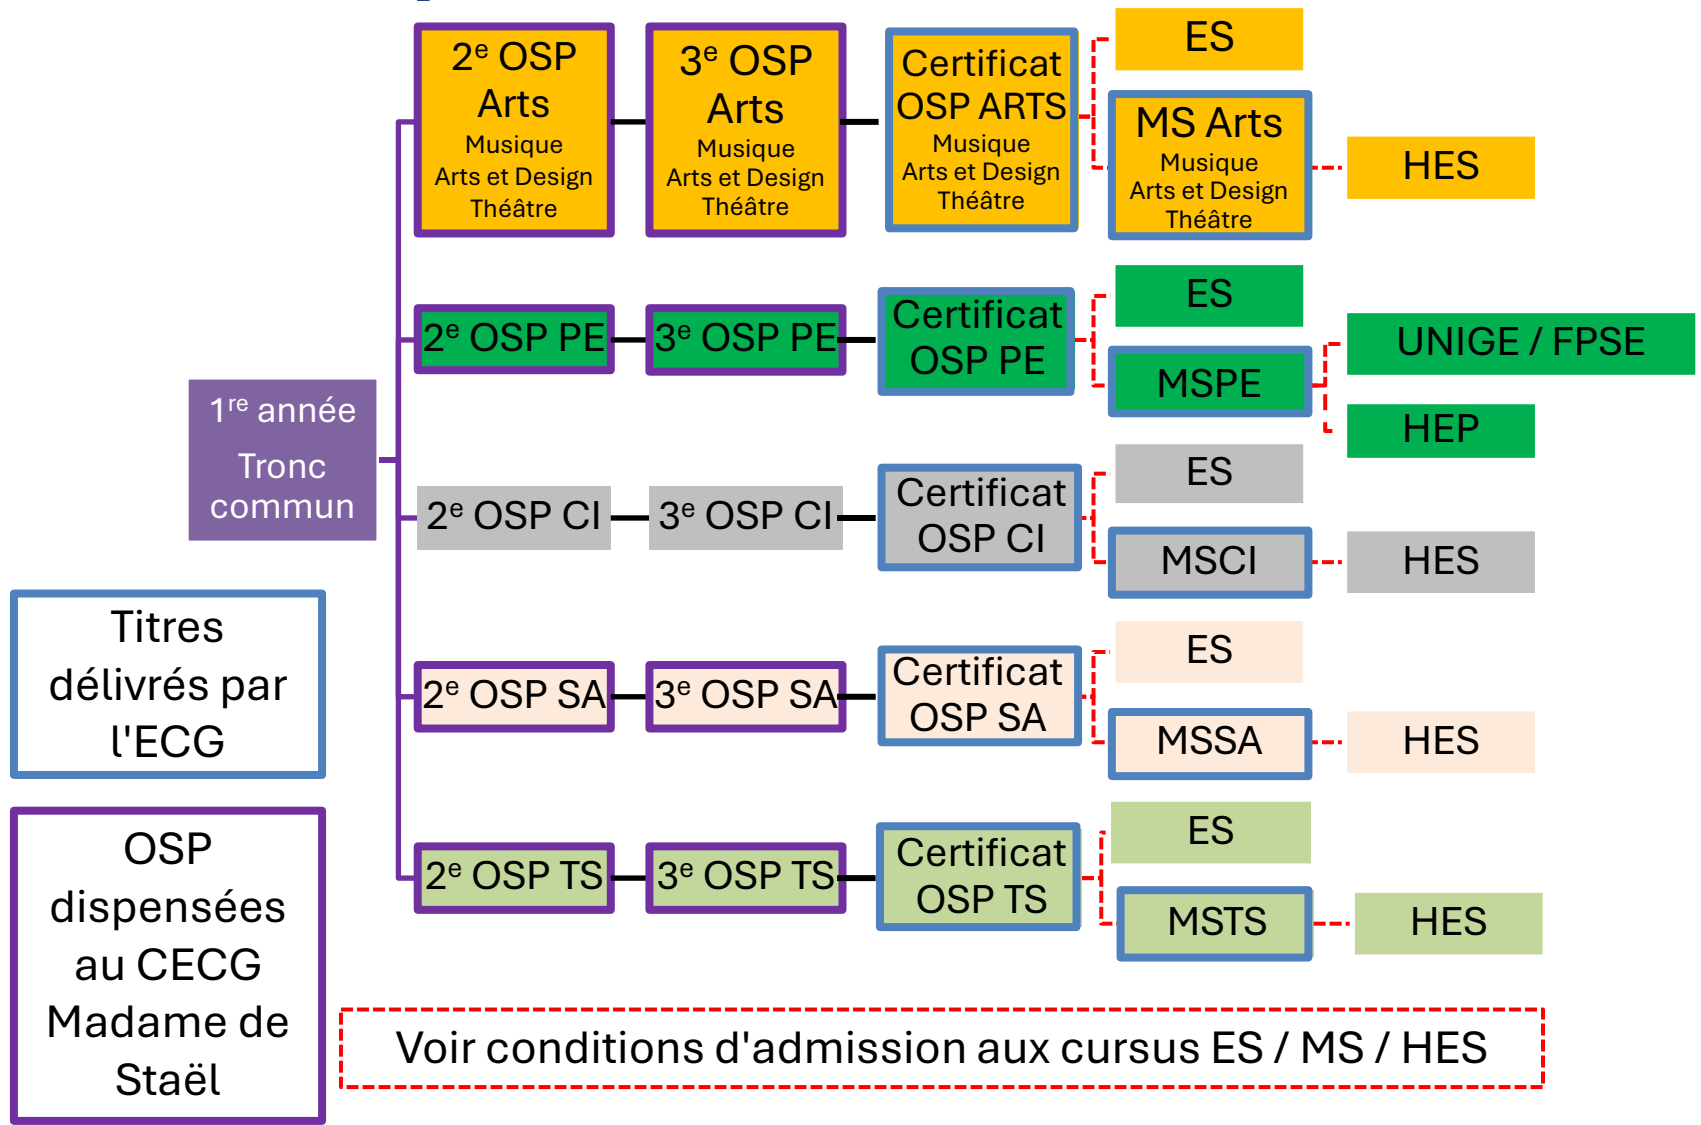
$2^e$ OSP Arts
Musique
Arts et Design
Théâtre

$3^e$ OSP Arts
Musique
Arts et Design
Théâtre

Certificat OSP ARTS
Musique
Arts et Design
Théâtre

ES

MS Arts
Musique
Arts et Design
Théâtre

HES

$2^e$ OSP PE

$3^e$ OSP PE

Certificat OSP PE

ES

MSPE

UNIGE / FPSE

HEP

$1^{re}$ année
Tronc commun

$2^e$ OSP CI

$3^e$ OSP CI

Certificat OSP CI

ES

MSCI

HES

Titres délivrés par l'ECG

$2^e$ OSP SA

$3^e$ OSP SA

Certificat OSP SA

ES

MSSA

HES

OSP dispensées au CECG Madame de Staël

$2^e$ OSP TS

$3^e$ OSP TS

Certificat OSP TS

ES

MSTS

HES

Voir conditions d'admission aux cursus ES / MS / HES